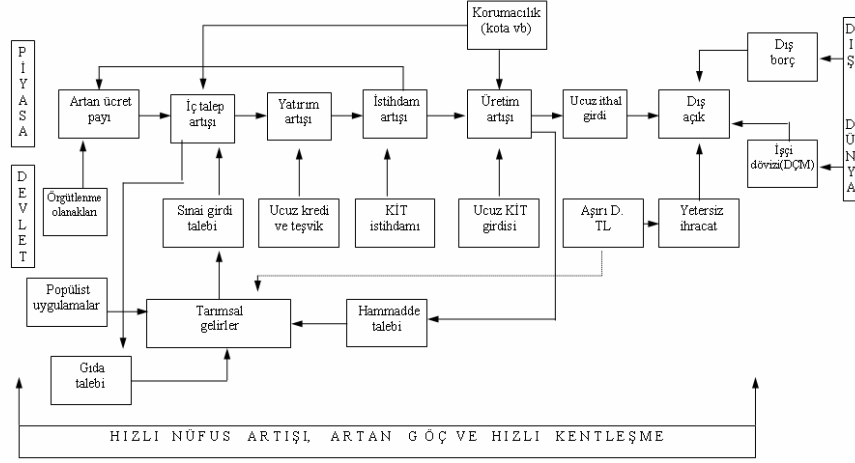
Korumacılık (kota vb)

P
İ
Y
A
S
A

D
E
V
L
E
T

Artan ücret payı

İç talep artışı

Yatırım artışı

İstihdam artışı

Üretim artışı

Ucuz ithal girdi

Dış açık

Dış borç

D
I
Ş

D
Ü
N
Y
A

İşçi dövizi(DÇM)

Örgütlenme olanakları

Sınai girdi talebi

Ucuz kredi ve teşvik

KİT istihdamı

Ucuz KİT girdisi

Aşırı D. TL

Yetersiz ihracat

Popülist uygulamalar

Tarımsal gelirler

Hammadde talebi

Gıda talebi

HIZLI NÜFUS ARTIŞI, ARTAN GÖÇ VE HIZLI KENTLEŞME